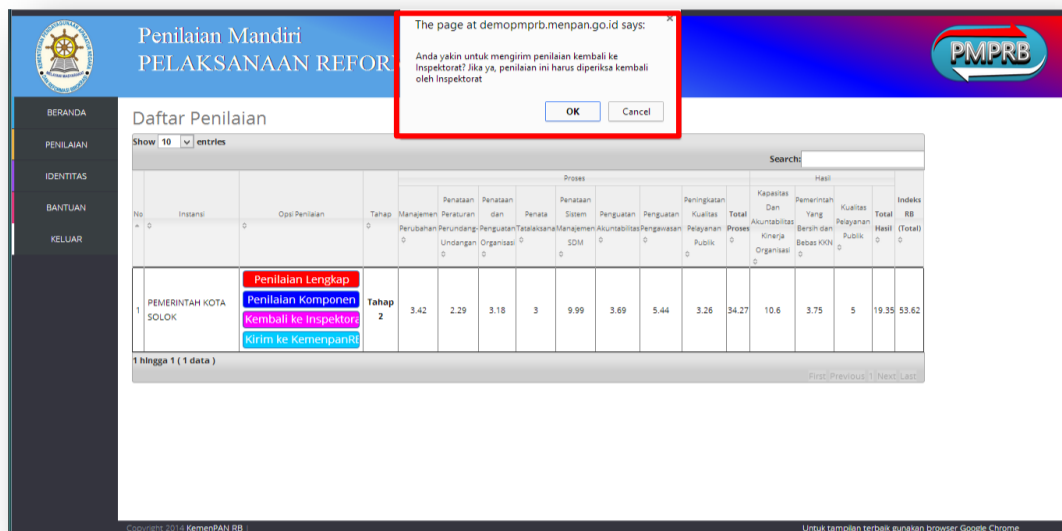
Penilaian Mandiri
PELAKSANAAN REFOR

PMPRB

BERANDA
PENILAIAN
IDENTITAS
BANTUAN
KELUAR

Daftar Penilaian

The page at demopmprb.menpan.go.id says:

Anda yakin untuk mengirim penilaian kembali ke Inspektorat? Jika ya, penilaian ini harus diperiksa kembali oleh Inspektorat

OK Cancel

Show 10 entries

Search:

| No | Instansi | Opsi Penilaian | Tahap | Proses: Manajemen Perubahan | Penataan Peraturan Perundang-Undangan | Penataan dan Penguatan Organisasi | Penata Tatalaksana | Penataan Sistem Manajemen SDM | Penguatan Akuntabilitas | Penguatan Pengawasan | Peningkatan Kualitas Pelayanan Publik | Total Proses | Hasil: Kapasitas Dan Akuntabilitas Kinerja Organisasi | Pemerintah Yang Bersih dan Bebas KKN | Kualitas Pelayanan Publik | Total Hasil | Indeks RB (Total) |
|---|---|---|---|---|---|---|---|---|---|---|---|---|---|---|---|---|---|
| 1 | PEMERINTAH KOTA SOLOK | Penilaian Lengkap / Penilaian Komponen / Kembali ke inspektora / Kirim ke KemenpanRB | Tahap 2 | 3.42 | 2.29 | 3.18 | 3 | 9.99 | 3.69 | 5.44 | 3.26 | 34.27 | 10.6 | 3.75 | 5 | 19.35 | 53.62 |

1 hingga 1 ( 1 data )

First Previous 1 Next Last

Copyright 2014 KemenPAN RB |

Untuk tampilan terbaik gunakan browser Google Chrome